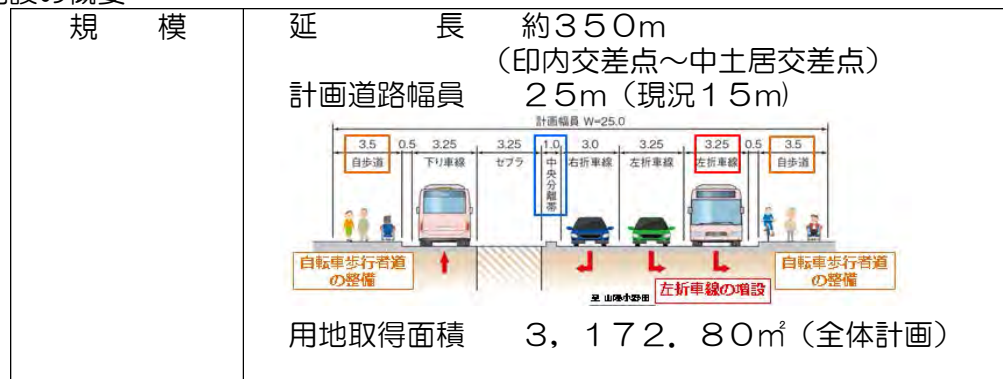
業の概要

| 規　　模 | 延　　　　長　約350m<br>（印内交差点～中土居交差点）<br>計画道路幅員　　25m（現況15m）<br>計画幅員 W=25.0<br>3.5 自歩道　0.5　3.25 下り車線　3.25 ゼブラ　1.0 中央分離帯　3.0 右折車線　3.25 左折車線　3.25 左折車線　0.5　3.5 自歩道<br>自転車歩行者道の整備　左折車線の増設　自転車歩行者道の整備<br>山陽小野田<br>用地取得面積　　3，172．80㎡（全体計画） |
|---|---|